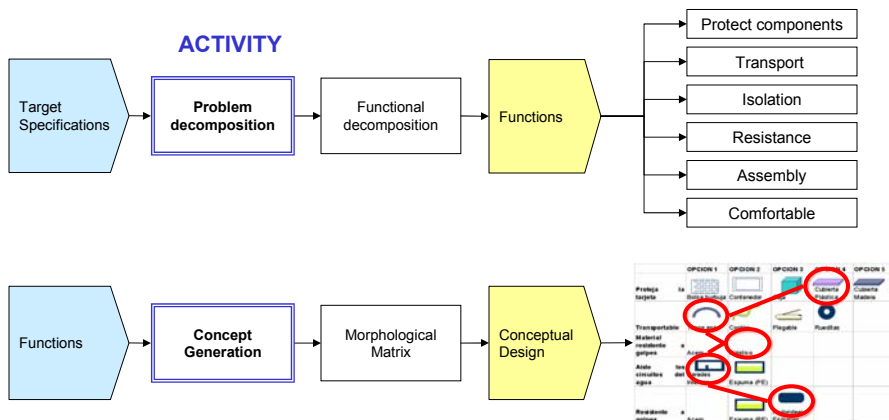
ACTIVITY

Target Specifications

Problem decomposition

Functional decomposition

Functions

Protect components

Transport

Isolation

Resistance

Assembly

Comfortable

Functions

Concept Generation

Morphological Matrix

Conceptual Design

| | OPCION 1 | OPCION 2 | OPCION 3 | OPCION 4 | OPCION 5 |
|---|---|---|---|---|---|
| Proteja la tarjeta | Bolsa burbuja | Contenedor | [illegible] | Cubierta Plástica | Cubierta Madera |
| Transportable | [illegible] | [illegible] | Plegable | Ruedas | |
| Material resistente a golpes | Acero | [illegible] | | | |
| Aisle los circuitos del agua | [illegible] | Espuma (PE) | | | |
| Resistente a golpes | Acero | Espuma (PE) | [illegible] | | |